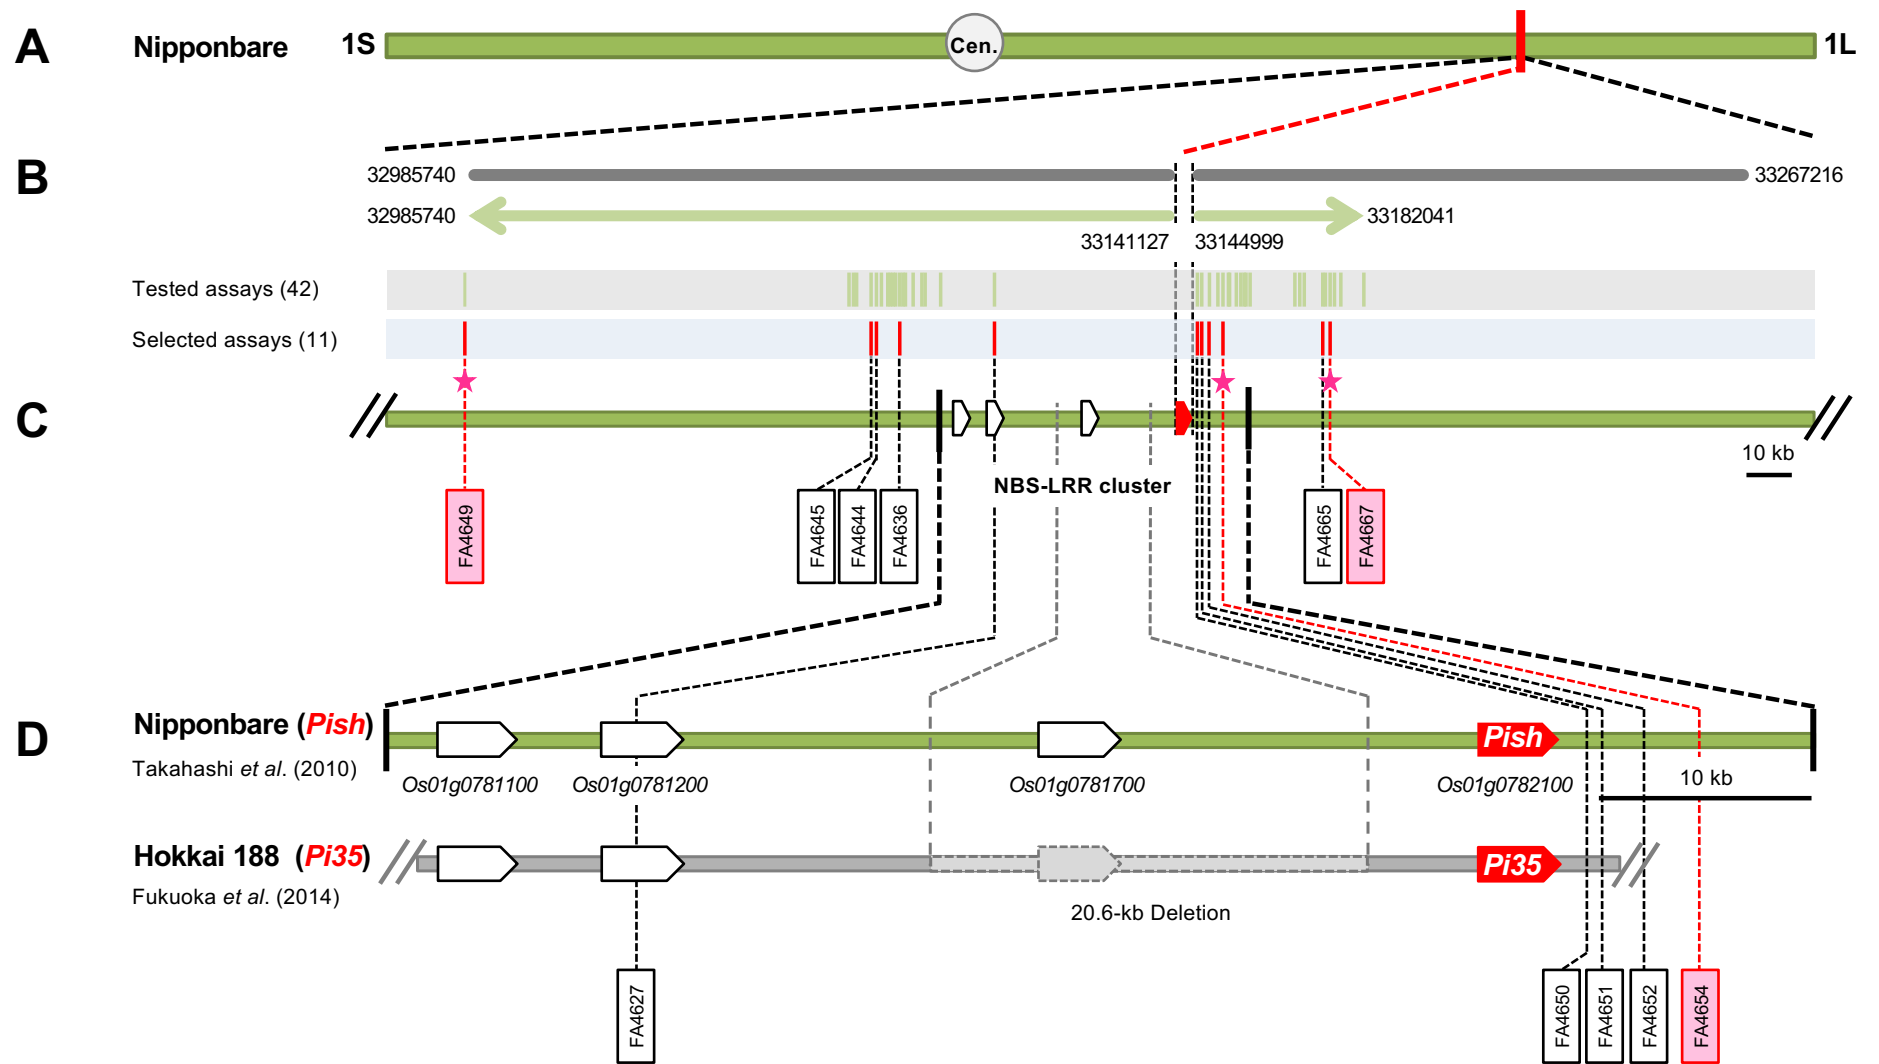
A Nipponbare 1S Cen. 1L

B
32985740 33267216
32985740 33182041
33141127 33144999

Tested assays (42)
Selected assays (11)

C
10 kb
NBS-LRR cluster
FA4649
FA4645 FA4644 FA4636
FA4665 FA4667

D
Nipponbare (Pish)
Takahashi et al. (2010)
Os01g0781100 Os01g0781200 Os01g0781700 Pish Os01g0782100
10 kb
Hokkai 188 (Pi35)
Fukuoka et al. (2014)
Pi35
20.6-kb Deletion
FA4627
FA4650 FA4651 FA4652 FA4654